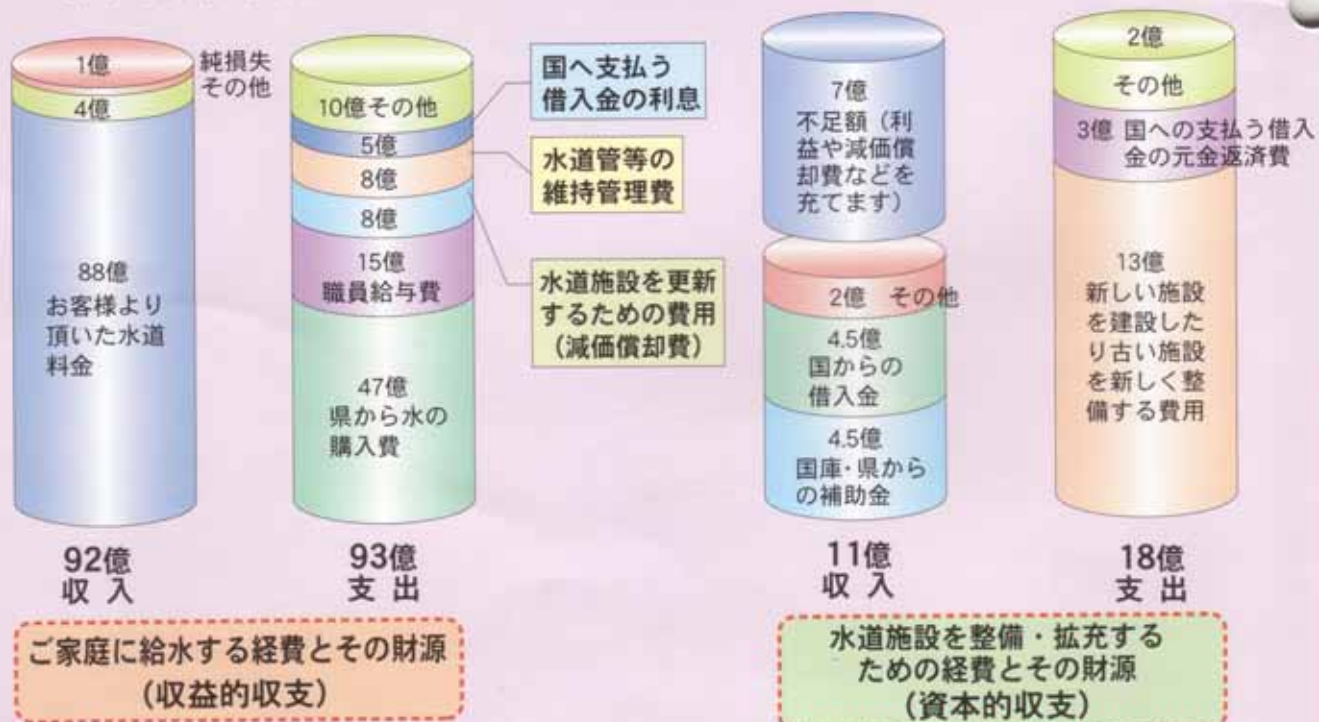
1億
4億
純損失
その他

88億
お客様より
頂いた水道
料金

92億
収 入

10億その他
5億
8億
8億
15億
職員給与費
47億
県から水の
購入費

93億
支 出

国へ支払う
借入金の利息

水道管等の
維持管理費

水道施設を更新
するための費用
(減価償却費)

ご家庭に給水する経費とその財源
(収益的収支)

7億
不足額(利
益や減価償
却費などを
充てます)

2億 その他
4.5億
国からの
借入金
4.5億
国庫・県から
の補助金

11億
収 入

2億
その他
3億 国への支払う借入
金の元金返済費
13億
新しい施設
を建設した
り古い施設
を新しく整
備する費用

18億
支 出

水道施設を整備・拡充する
ための経費とその財源
(資本的収支)